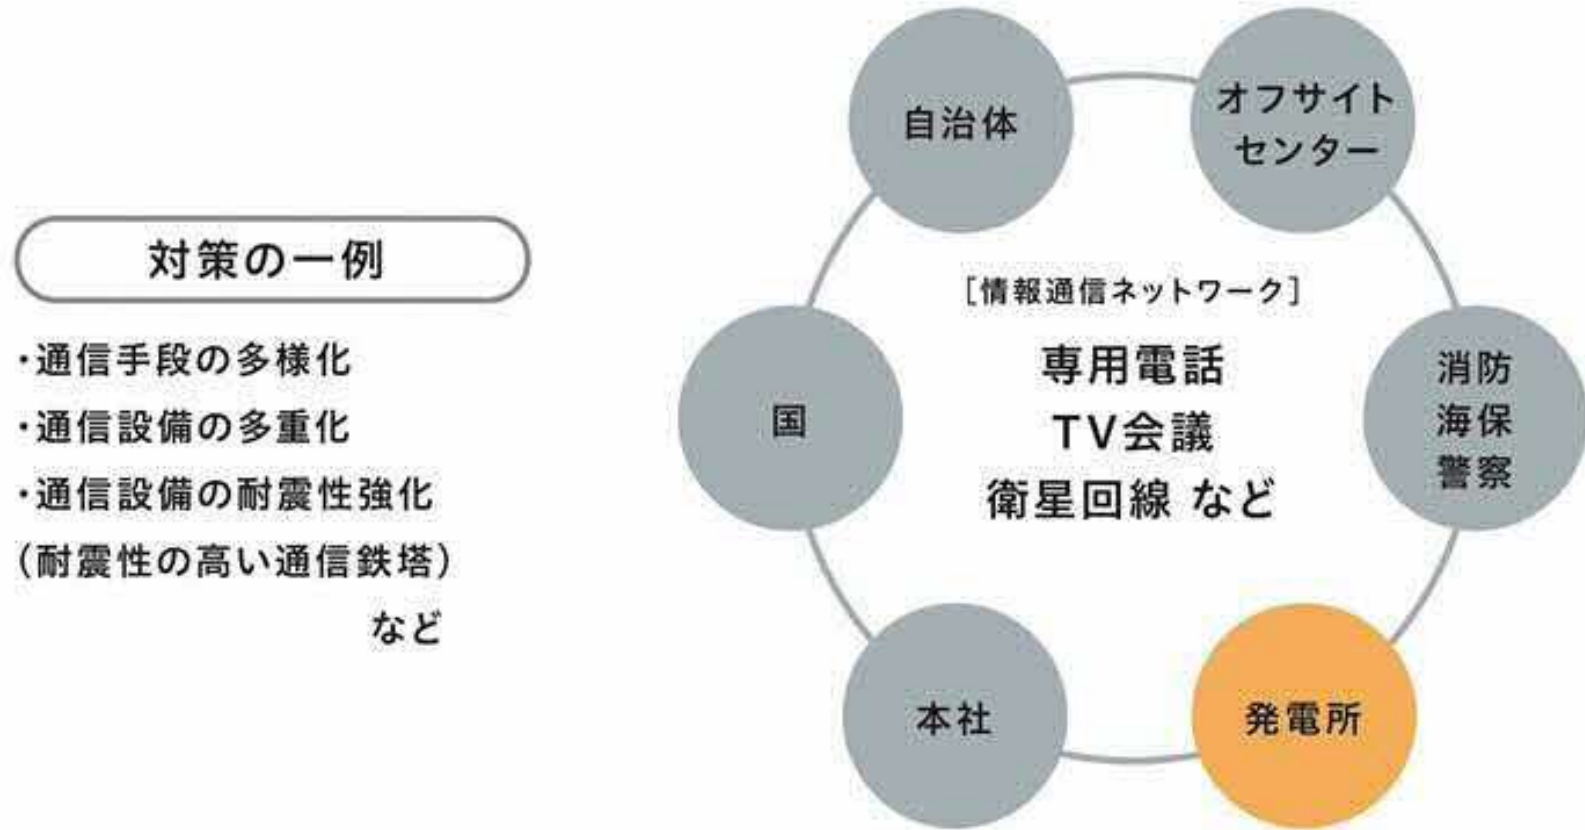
対策の一例

・通信手段の多様化
・通信設備の多重化
・通信設備の耐震性強化
（耐震性の高い通信鉄塔）
など

自治体

オフサイトセンター

国

［情報通信ネットワーク］
専用電話
TV会議
衛星回線 など

消防
海保
警察

本社

発電所